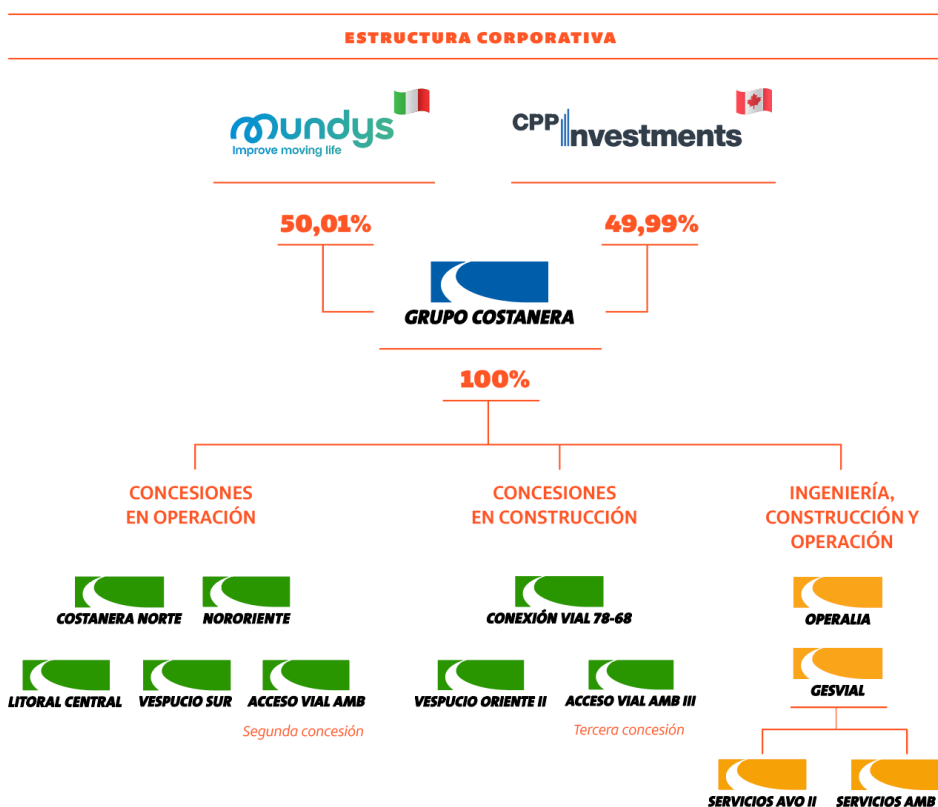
ESTRUCTURA CORPORATIVA

mundys
Improve moving life

CPP Investments

50,01%

49,99%

GRUPO COSTANERA

100%

CONCESIONES EN OPERACIÓN

CONCESIONES EN CONSTRUCCIÓN

INGENIERÍA, CONSTRUCCIÓN Y OPERACIÓN

COSTANERA NORTE

NORORIENTE

LITORAL CENTRAL

VESPUCIO SUR

ACCESO VIAL AMB

Segunda concesión

CONEXIÓN VIAL 78-68

VESPUCIO ORIENTE II

ACCESO VIAL AMB III

Tercera concesión

OPERALIA

GESVIAL

SERVICIOS AVO II

SERVICIOS AMB